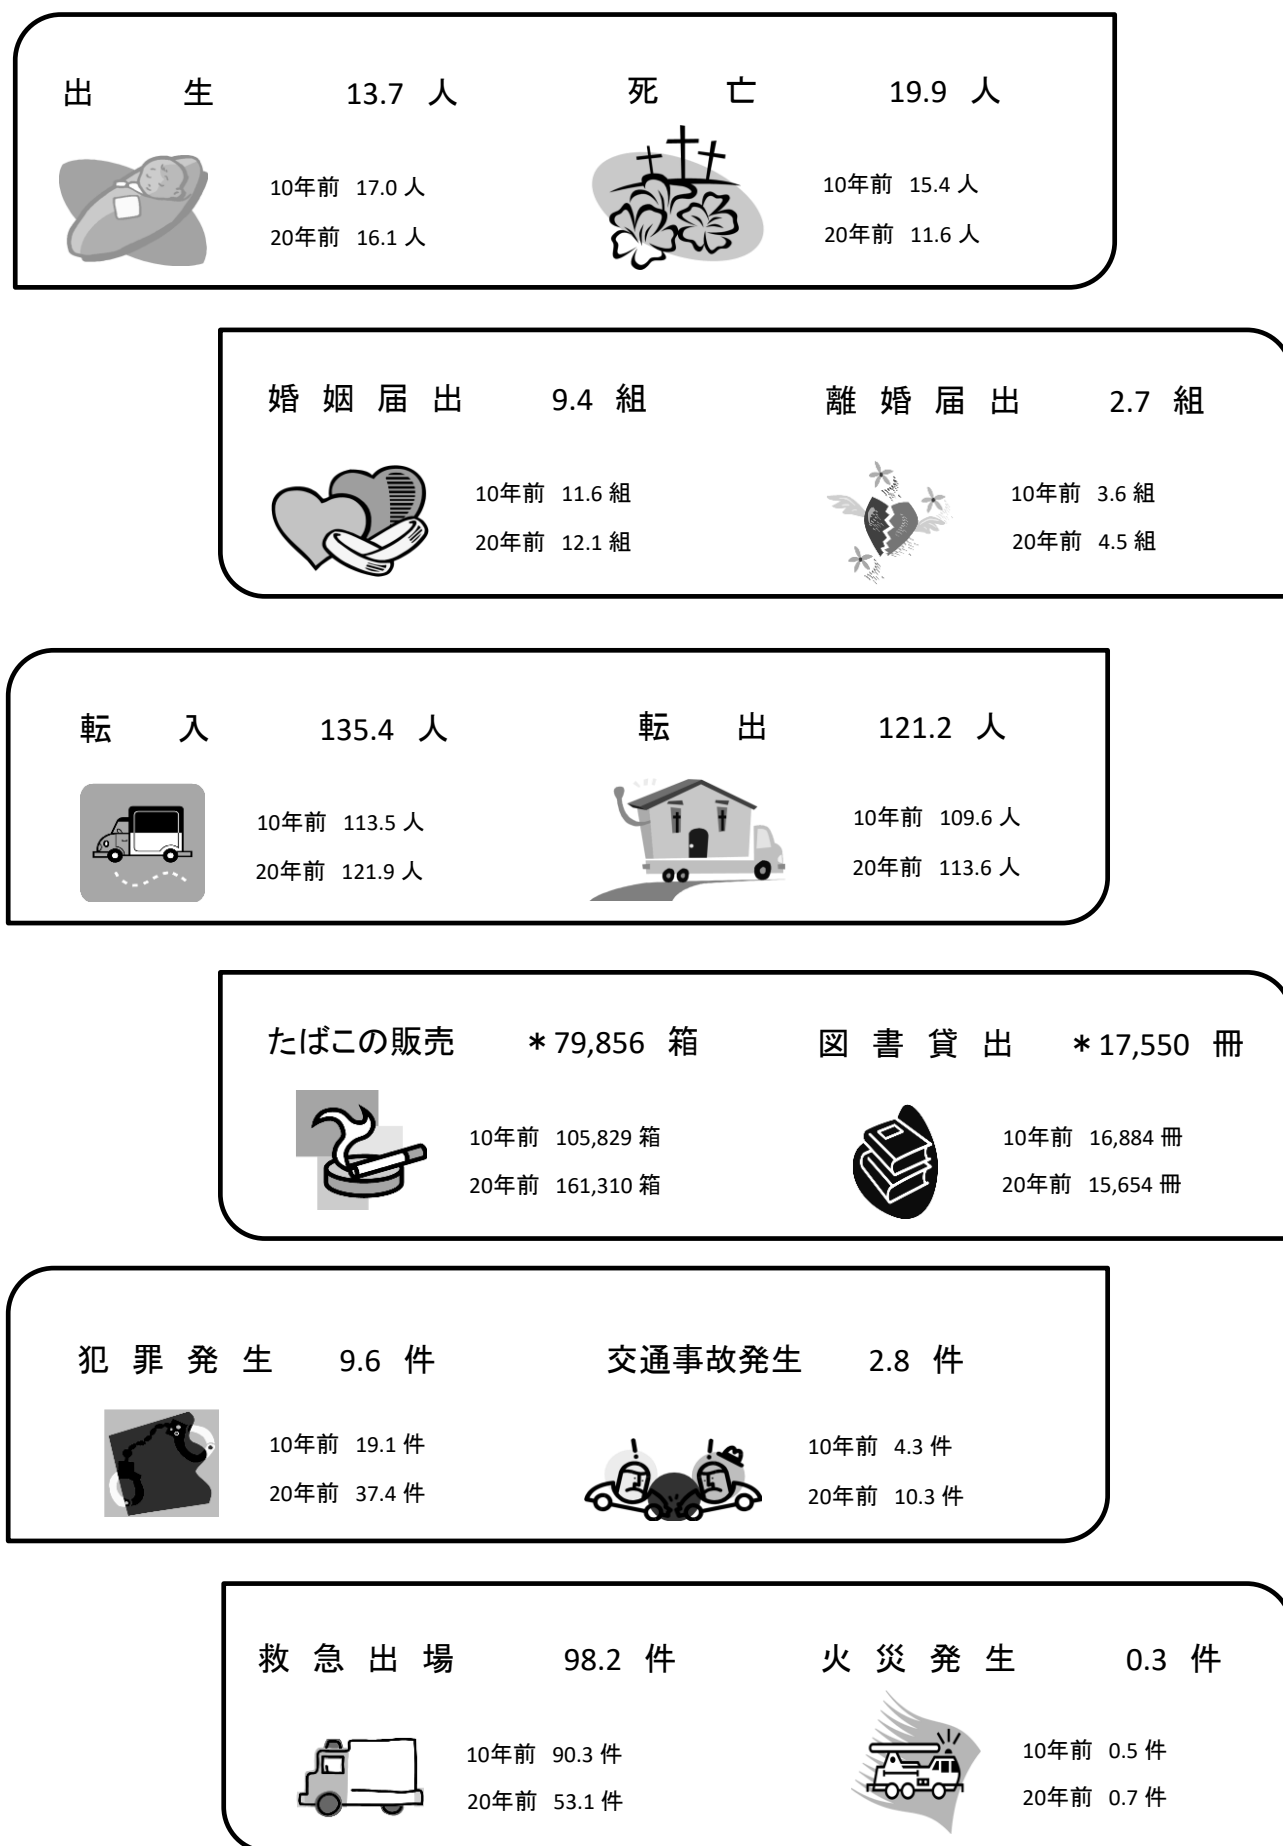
出　生　13.7 人

10年前 17.0 人
20年前 16.1 人

死　亡　19.9 人

10年前 15.4 人
20年前 11.6 人

婚姻届出　9.4 組

10年前 11.6 組
20年前 12.1 組

離婚届出　2.7 組

10年前 3.6 組
20年前 4.5 組

転　入　135.4 人

10年前 113.5 人
20年前 121.9 人

転　出　121.2 人

10年前 109.6 人
20年前 113.6 人

たばこの販売　＊79,856 箱

10年前 105,829 箱
20年前 161,310 箱

図書貸出　＊17,550 冊

10年前 16,884 冊
20年前 15,654 冊

犯罪発生　9.6 件

10年前 19.1 件
20年前 37.4 件

交通事故発生　2.8 件

10年前 4.3 件
20年前 10.3 件

救急出場　98.2 件

10年前 90.3 件
20年前 53.1 件

火災発生　0.3 件

10年前 0.5 件
20年前 0.7 件